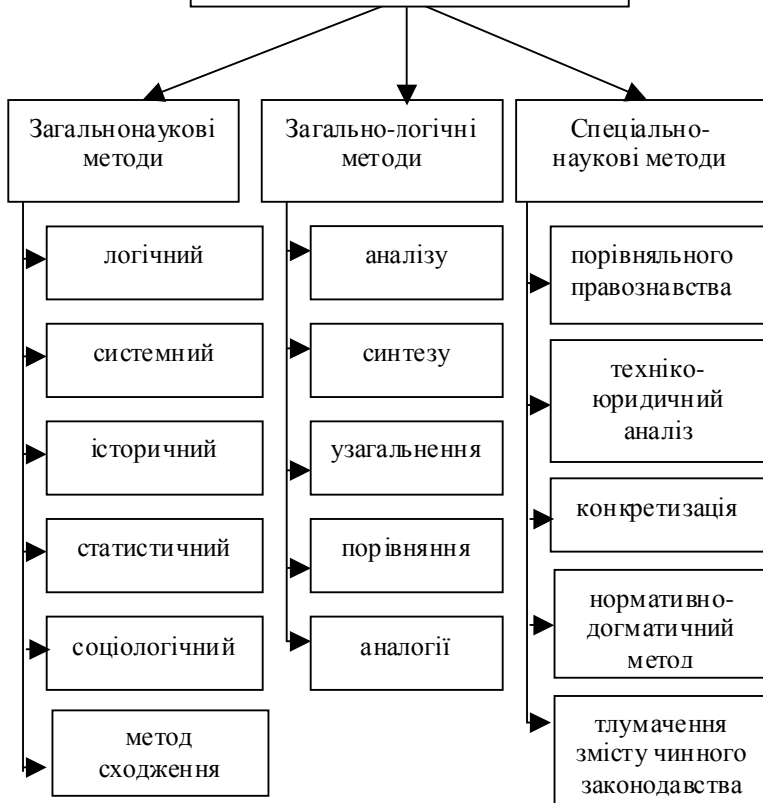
Загальнонаукові методи

логічний

системний

історичний

статистичний

соціологічний

метод сходження

Загально-логічні методи

аналізу

синтезу

узагальнення

порівняння

аналогії

Спеціально-наукові методи

порівняльного правознавства

техніко-юридичний аналіз

конкретизація

нормативно-догматичний метод

тлумачення змісту чинного законодавства